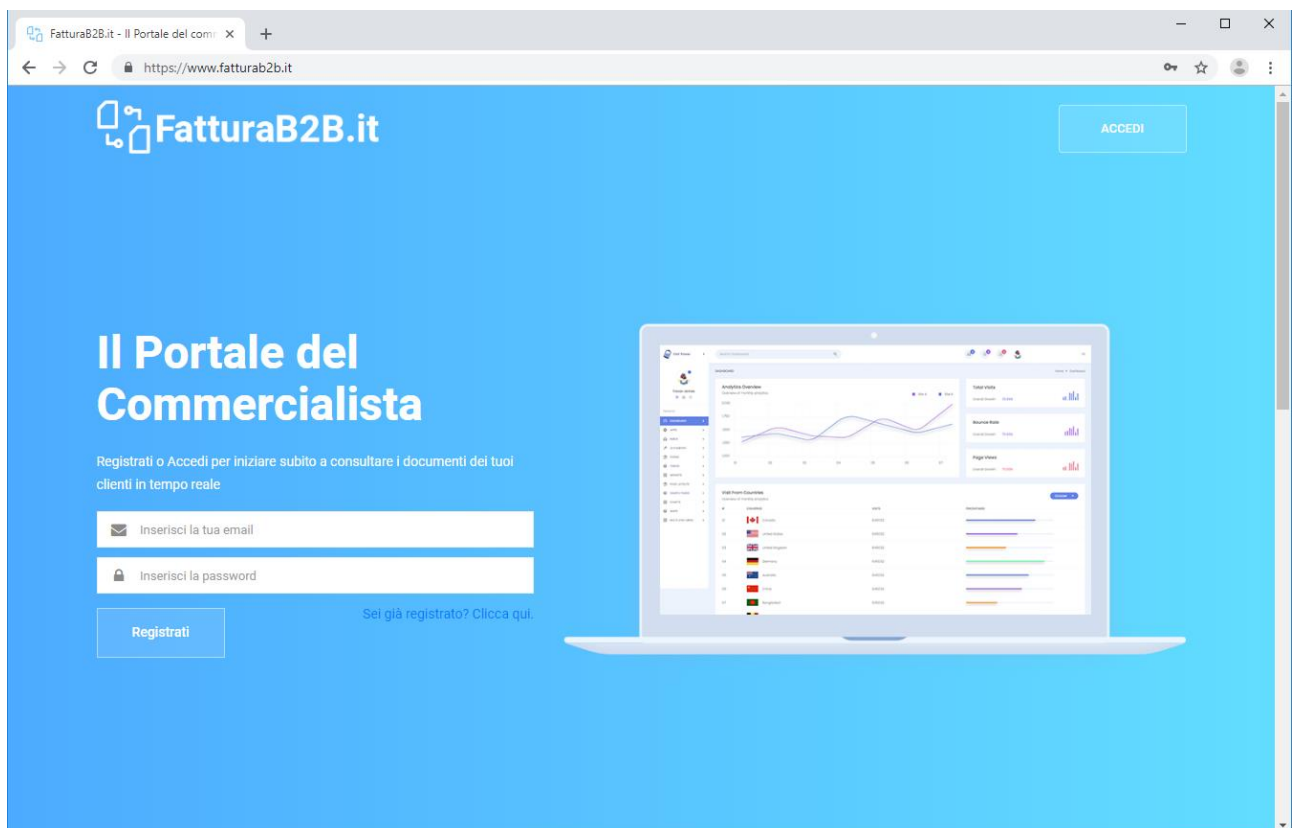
FatturaB2B.it - Il Portale del comm

https://www.fatturab2b.it

FatturaB2B.it

ACCEDI

Il Portale del Commercialista

Registrati o Accedi per iniziare subito a consultare i documenti dei tuoi clienti in tempo reale

Inserisci la tua email

Inserisci la password

Sei già registrato? Clicca qui.

Registrati

Analytics Overview

Total Visits

Bounce Rate

Page Views

Visit From Countries

Canada

United States

United Kingdom

Germany

Australia

China

Bangladesh